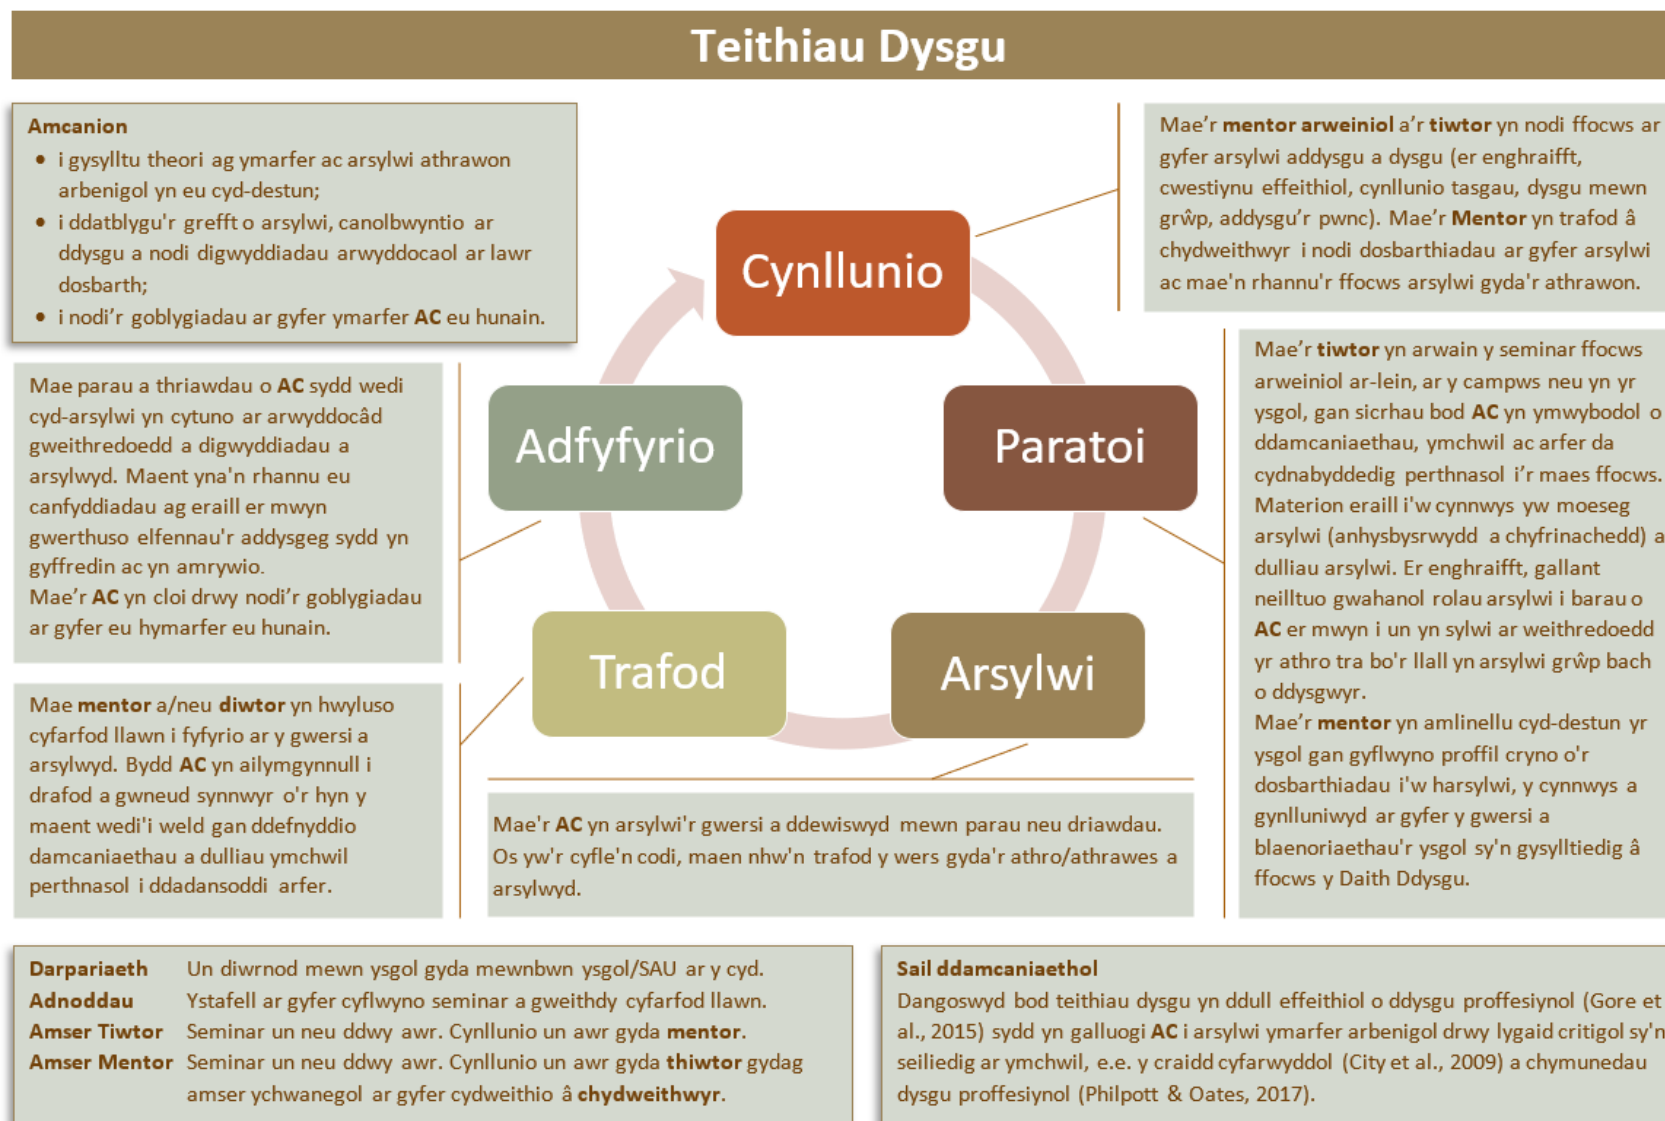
Teithiau Dysgu

Amcanion
- i gysylltu theori ag ymarfer ac arsylwi athrawon arbenigol yn eu cyd-destun;
- i ddatblygu'r grefft o arsylwi, canolbwyntio ar ddysgu a nodi digwyddiadau arwyddocaol ar lawr dosbarth;
- i nodi'r goblygiadau ar gyfer ymarfer AC eu hunain.

Mae'r mentor arweiniol a'r tiwtor yn nodi ffocws ar gyfer arsylwi addysgu a dysgu (er enghraifft, cwestiynu effeithiol, cynllunio tasgau, dysgu mewn grŵp, addysgu'r pwnc). Mae'r Mentor yn trafod â chydweithwyr i nodi dosbarthiadau ar gyfer arsylwi ac mae'n rhannu'r ffocws arsylwi gyda'r athrawon.

Cynllunio

Paratoi

Arsylwi

Trafod

Adfyfyrio

Mae parau a thriawdau o AC sydd wedi cyd-arsylwi yn cytuno ar arwyddocâd gweithredoedd a digwyddiadau a arsylwyd. Maent yna'n rhannu eu canfyddiadau ag eraill er mwyn gwerthuso elfennau'r addysgeg sydd yn gyffredin ac yn amrywio.
Mae'r AC yn cloi drwy nodi'r goblygiadau ar gyfer eu hymarfer eu hunain.

Mae'r tiwtor yn arwain y seminar ffocws arweiniol ar-lein, ar y campws neu yn yr ysgol, gan sicrhau bod AC yn ymwybodol o ddamcaniaethau, ymchwil ac arfer da cydnabyddedig perthnasol i'r maes ffocws. Materion eraill i'w cynnwys yw moeseg arsylwi (anhysbysrwydd a chyfrinachedd) a dulliau arsylwi. Er enghraifft, gallant neilltuo gwahanol rolau arsylwi i barau o AC er mwyn i un yn sylwi ar weithredoedd yr athro tra bo'r llall yn arsylwi grŵp bach o ddysgwyr.
Mae'r mentor yn amlinellu cyd-destun yr ysgol gan gyflwyno proffil cryno o'r dosbarthiadau i'w harsylwi, y cynnwys a gynlluniwyd ar gyfer y gwersi a blaenoriaethau'r ysgol sy'n gysylltiedig â ffocws y Daith Ddysgu.

Mae mentor a/neu diwtor yn hwyluso cyfarfod llawn i fyfyrio ar y gwersi a arsylwyd. Bydd AC yn ailymgynnull i drafod a gwneud synnwyr o'r hyn y maent wedi'i weld gan ddefnyddio damcaniaethau a dulliau ymchwil perthnasol i ddadansoddi arfer.

Mae'r AC yn arsylwi'r gwersi a ddewiswyd mewn parau neu driawdau. Os yw'r cyfle'n codi, maen nhw'n trafod y wers gyda'r athro/athrawes a arsylwyd.

| | |
|---|---|
| Darpariaeth | Un diwrnod mewn ysgol gyda mewnbwn ysgol/SAU ar y cyd. |
| Adnoddau | Ystafell ar gyfer cyflwyno seminar a gweithdy cyfarfod llawn. |
| Amser Tiwtor | Seminar un neu ddwy awr. Cynllunio un awr gyda mentor. |
| Amser Mentor | Seminar un neu ddwy awr. Cynllunio un awr gyda thiwtor gydag amser ychwanegol ar gyfer cydweithio â chydweithwyr. |

Sail ddamcaniaethol
Dangoswyd bod teithiau dysgu yn ddull effeithiol o ddysgu proffesiynol (Gore et al., 2015) sydd yn galluogi AC i arsylwi ymarfer arbenigol drwy lygaid critigol sy'n seiliedig ar ymchwil, e.e. y craidd cyfarwyddol (City et al., 2009) a chymunedau dysgu proffesiynol (Philpott & Oates, 2017).